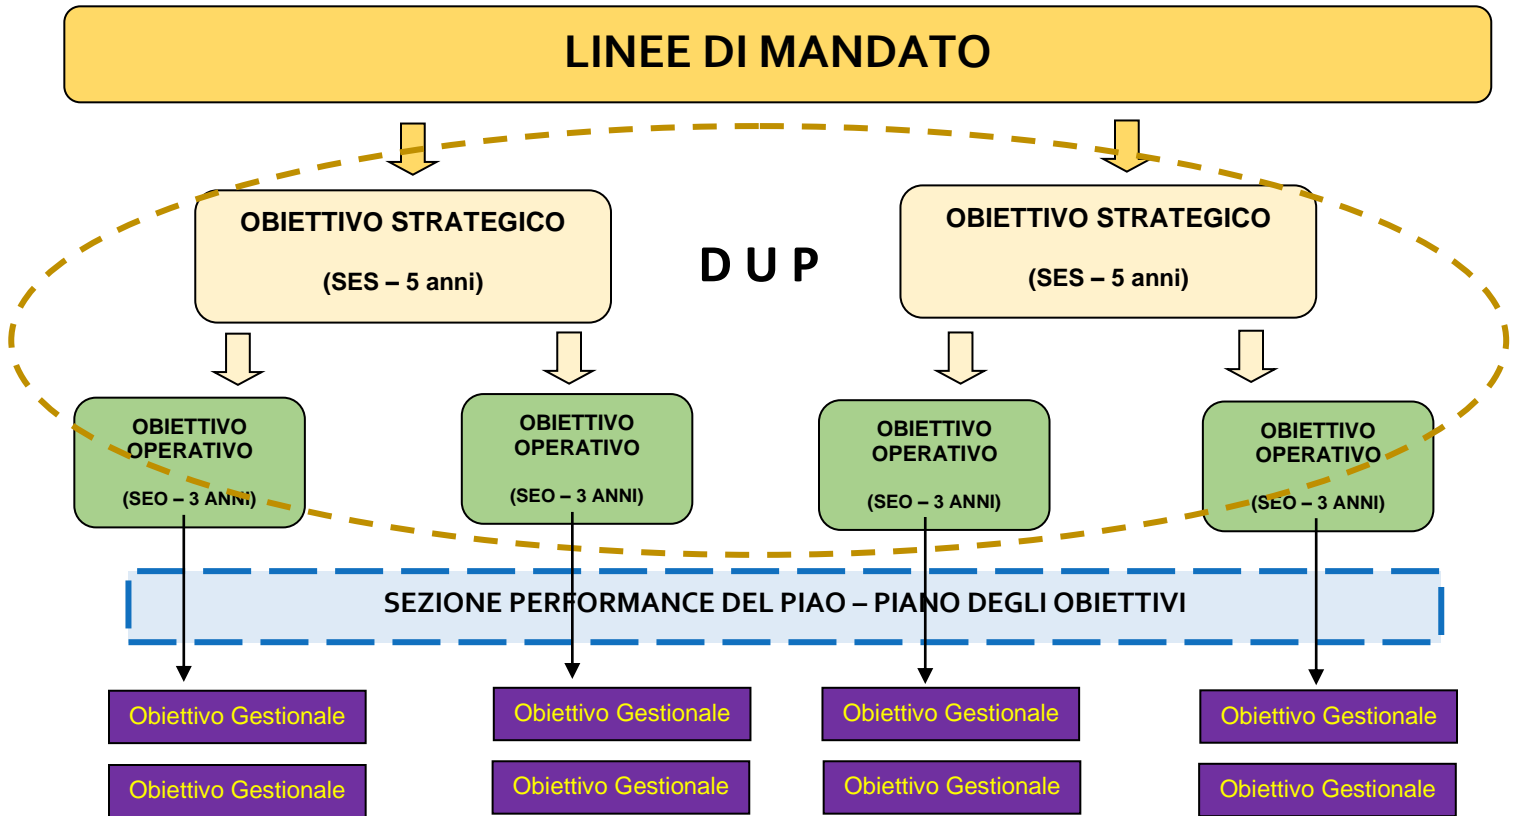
LINEE DI MANDATO

OBIETTIVO STRATEGICO
(SES – 5 anni)

D U P

OBIETTIVO STRATEGICO
(SES – 5 anni)

OBIETTIVO OPERATIVO
(SEO – 3 ANNI)

OBIETTIVO OPERATIVO
(SEO – 3 ANNI)

OBIETTIVO OPERATIVO
(SEO – 3 ANNI)

OBIETTIVO OPERATIVO
(SEO – 3 ANNI)

SEZIONE PERFORMANCE DEL PIAO – PIANO DEGLI OBIETTIVI

Obiettivo Gestionale

Obiettivo Gestionale

Obiettivo Gestionale

Obiettivo Gestionale

Obiettivo Gestionale

Obiettivo Gestionale

Obiettivo Gestionale

Obiettivo Gestionale